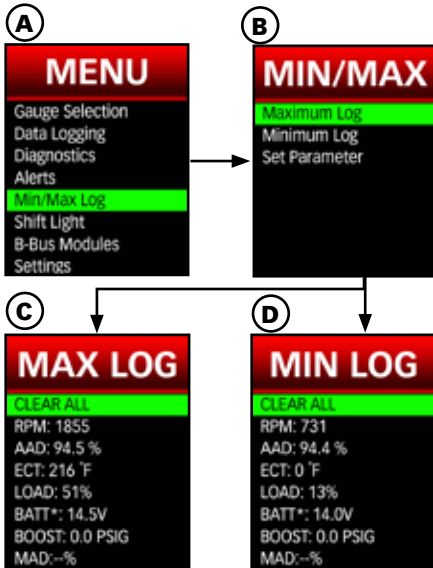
A

MENU

Gauge Selection
Data Logging
Diagnostics
Alerts
Min/Max Log
Shift Light
B-Bus Modules
Settings

B

MIN/MAX

Maximum Log
Minimum Log
Set Parameter

C

MAX LOG

CLEAR ALL
RPM: 1855
AAD: 94.5 %
ECT: 216 °F
LOAD: 51%
BATT*: 14.5V
BOOST: 0.0 PSIG
MAD:--%

D

MIN LOG

CLEAR ALL
RPM: 731
AAD: 94.4 %
ECT: 0 °F
LOAD: 13%
BATT*: 14.0V
BOOST: 0.0 PSIG
MAD:--%